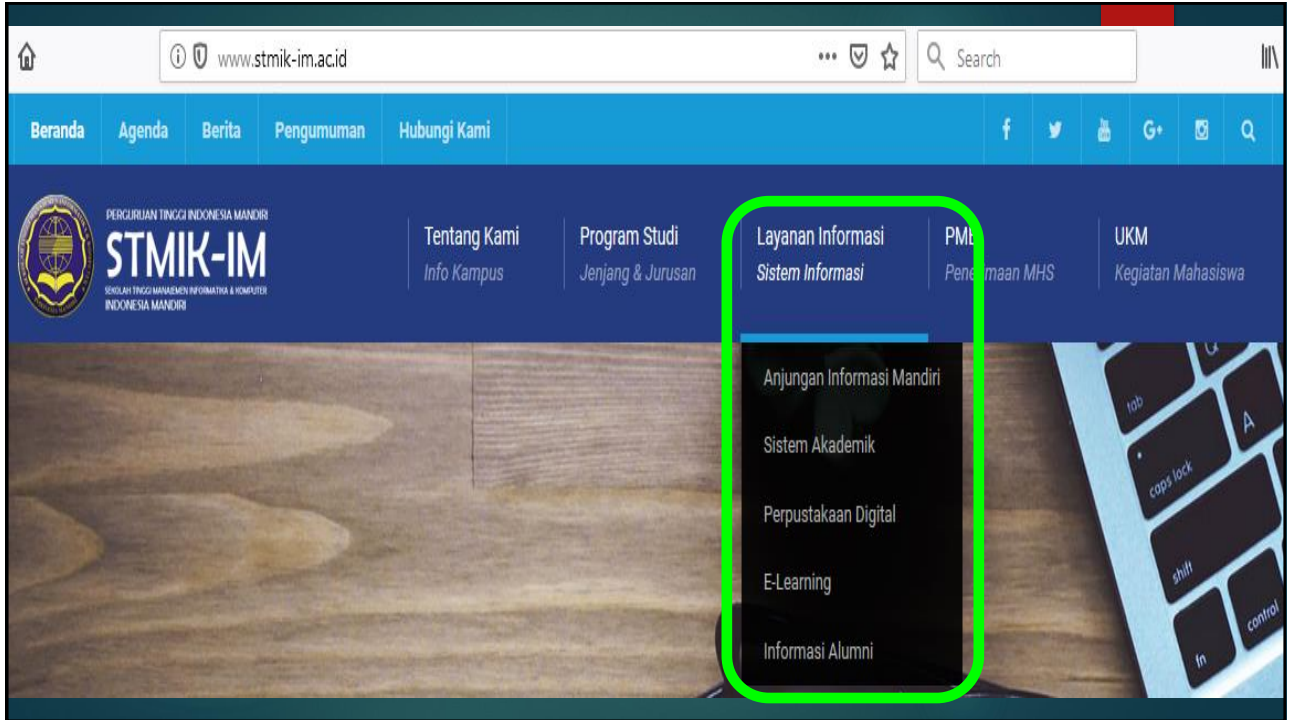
www.stmik-im.ac.id

Search

Beranda Agenda Berita Pengumuman Hubungi Kami

PERGURUAN TINGGI INDONESIA MANDIRI
STMIK-IM
SEKOLAH TINGGI MANAJEMEN INFORMATIKA & KOMPUTER
INDONESIA MANDIRI

Tentang Kami
Info Kampus

Program Studi
Jenjang & Jurusan

Layanan Informasi
Sistem Informasi

PMB
Pene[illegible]maan MHS

UKM
Kegiatan Mahasiswa

Anjungan Informasi Mandiri

Sistem Akademik

Perpustakaan Digital

E-Learning

Informasi Alumni

tab
caps lock
shift
fn
control
A